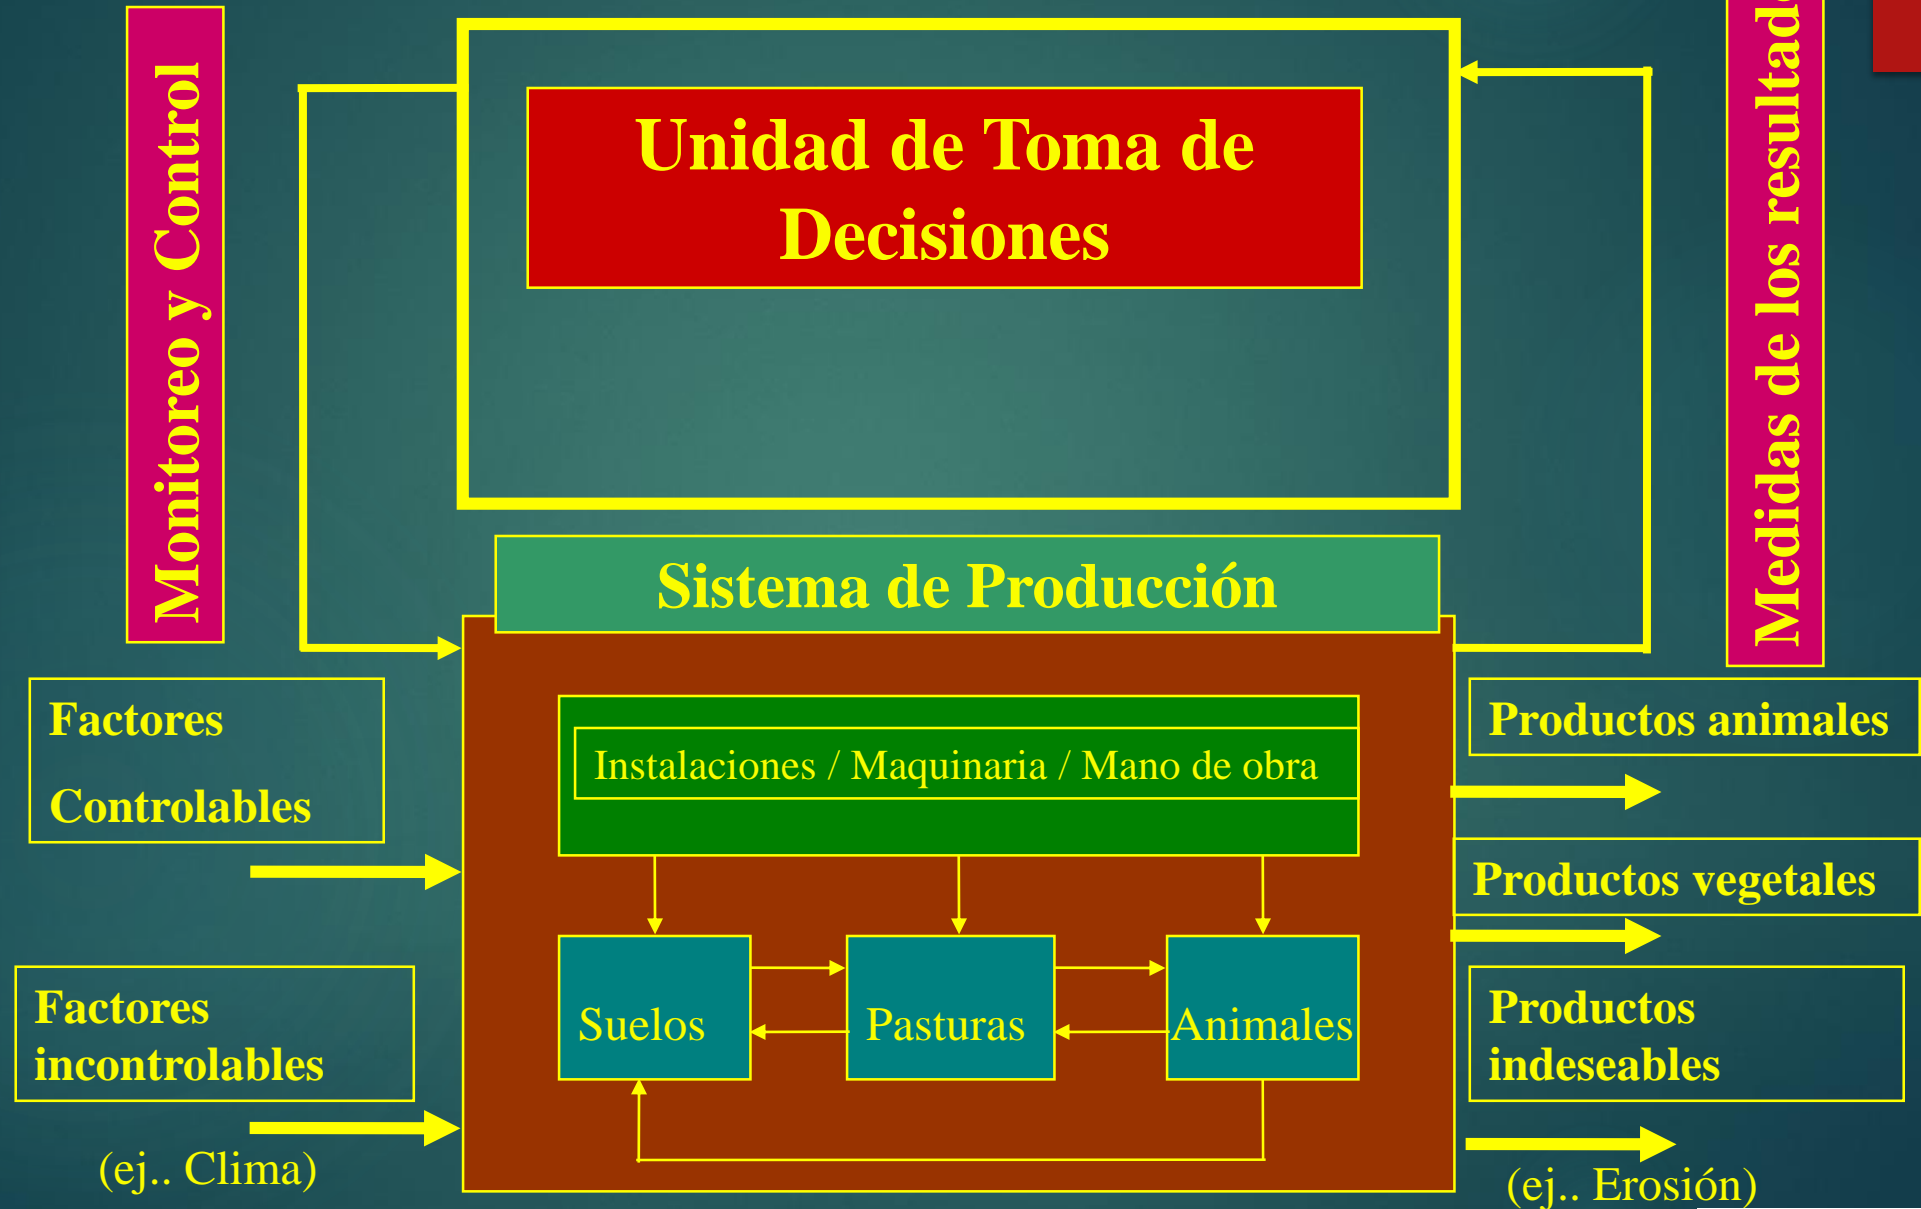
Monitoreo y Control

Unidad de Toma de Decisiones

Medidas de los resultad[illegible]

Sistema de Producción

Factores Controlables

Instalaciones / Maquinaria / Mano de obra

Productos animales

Productos vegetales

Suelos

Pasturas

Animales

Factores incontrolables

(ej.. Clima)

Productos indeseables

(ej.. Erosión)